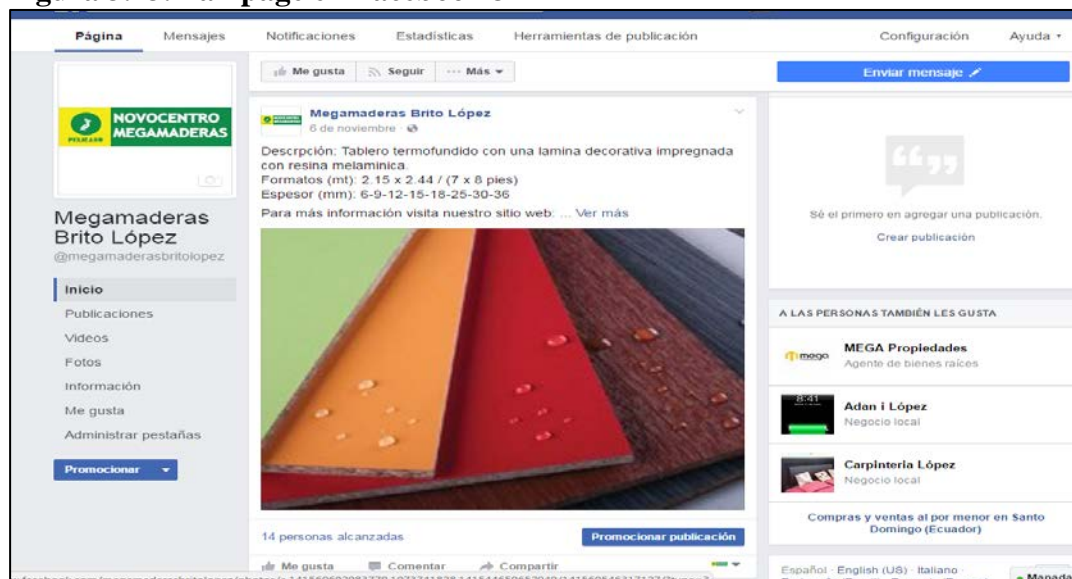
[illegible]

Página Mensajes Notificaciones Estadísticas Herramientas de publicación Configuración Ayuda

Me gusta Seguir Más

Enviar mensaje

NOVOCENTRO MEGAMADERAS

Megamaderas Brito López
@megamaderasbritolopez

Inicio
Publicaciones
Videos
Fotos
Información
Me gusta
Administrar pestañas

Promocionar

Megamaderas Brito López
6 de noviembre

Descrpción: Tablero termofundido con una lamina decorativa impregnada con resina melaminica.
Formatos (mt): 2.15 x 2.44 / (7 x 8 pies)
Espesor (mm): 6-9-12-15-18-25-30-36
Para más información visita nuestro sitio web: ... Ver más

14 personas alcanzadas
Promocionar publicación

Me gusta Comentar Compartir

Sé el primero en agregar una publicación.
Crear publicación

A LAS PERSONAS TAMBIÉN LES GUSTA

MEGA Propiedades
Agente de bienes raíces

Adan i López
Negocio local

Carpinteria López
Negocio local

Compras y ventas al por menor en Santo Domingo (Ecuador)

Español · English (US) · Italiano ·

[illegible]